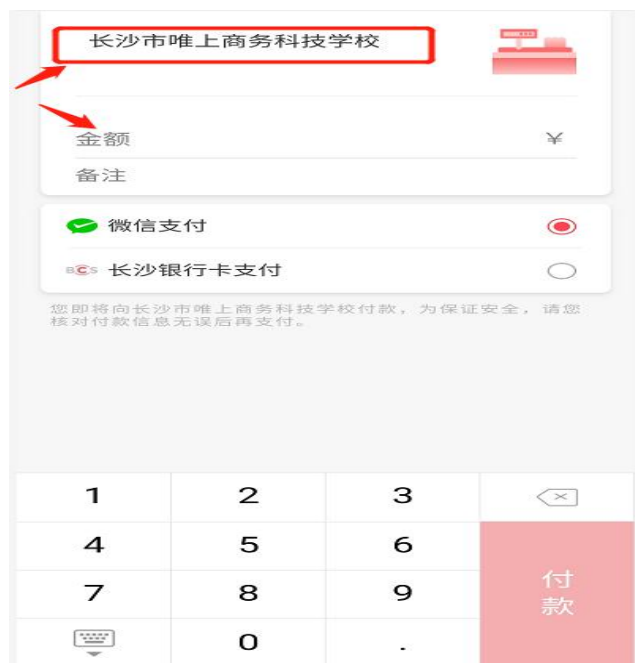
长沙市唯上商务科技学校

金额 ¥

备注

微信支付

BCS 长沙银行卡支付

您即将向长沙市唯上商务科技学校付款，为保证安全，请您核对付款信息无误后再支付。

| 1 | 2 | 3 | |
|---|---|---|---|
| 4 | 5 | 6 | 付款 |
| 7 | 8 | 9 | |
| | 0 | . | |